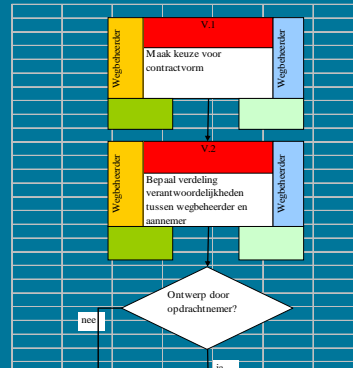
Wegbeheerder

V 1

Maak keuze voor contractvorm

Wegbeheerder

Wegbeheerder

V 2

Bepaal verdeling verantwoordelijkheden tussen wegbeheerder en aannemer

Wegbeheerder

Ontwerp door opdrachtnemer?

nee

ja